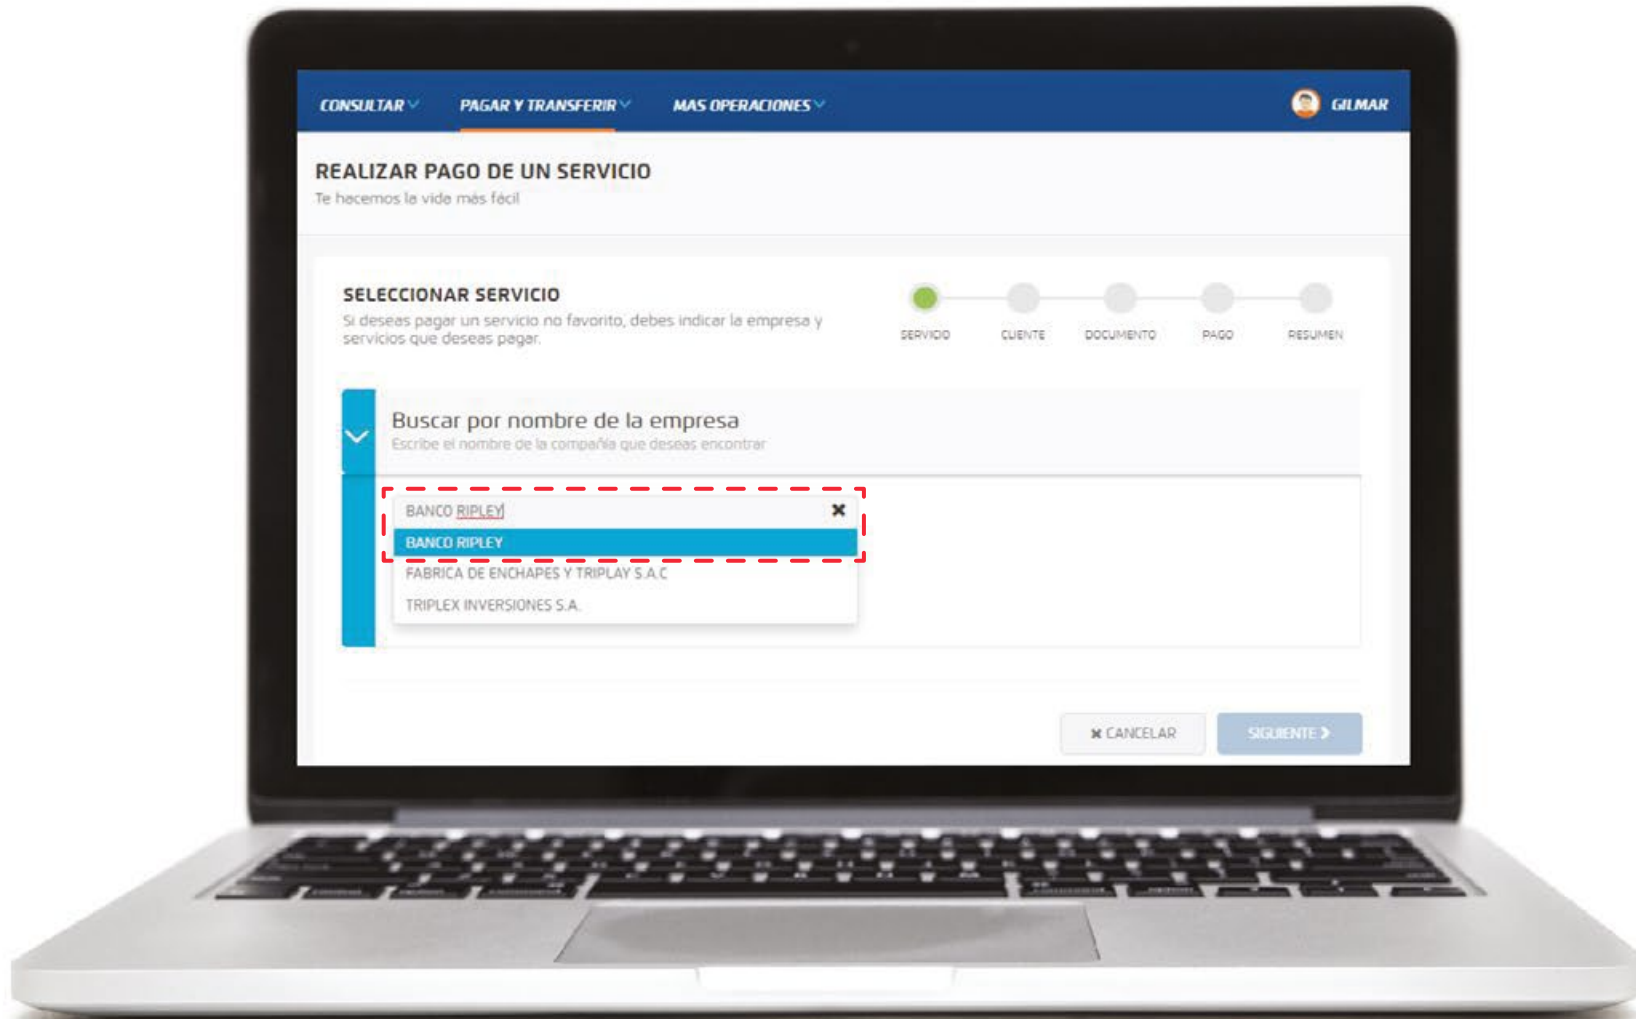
CONSULTAR PAGAR Y TRANSFERIR MAS OPERACIONES GILMAR

REALIZAR PAGO DE UN SERVICIO
Te hacemos la vida más fácil

SELECCIONAR SERVICIO
Si deseas pagar un servicio no favorito, debes indicar la empresa y servicios que deseas pagar.

SERVICIO CLIENTE DOCUMENTO PAGO RESUMEN

Buscar por nombre de la empresa
Escribe el nombre de la compañía que deseas encontrar

BANCO RIPLEY
BANCO RIPLEY
FABRICA DE ENCHAPES Y TRIPLAY S.A.C
TRIPLEX INVERSIONES S.A.

✖ CANCELAR SIGUIENTE